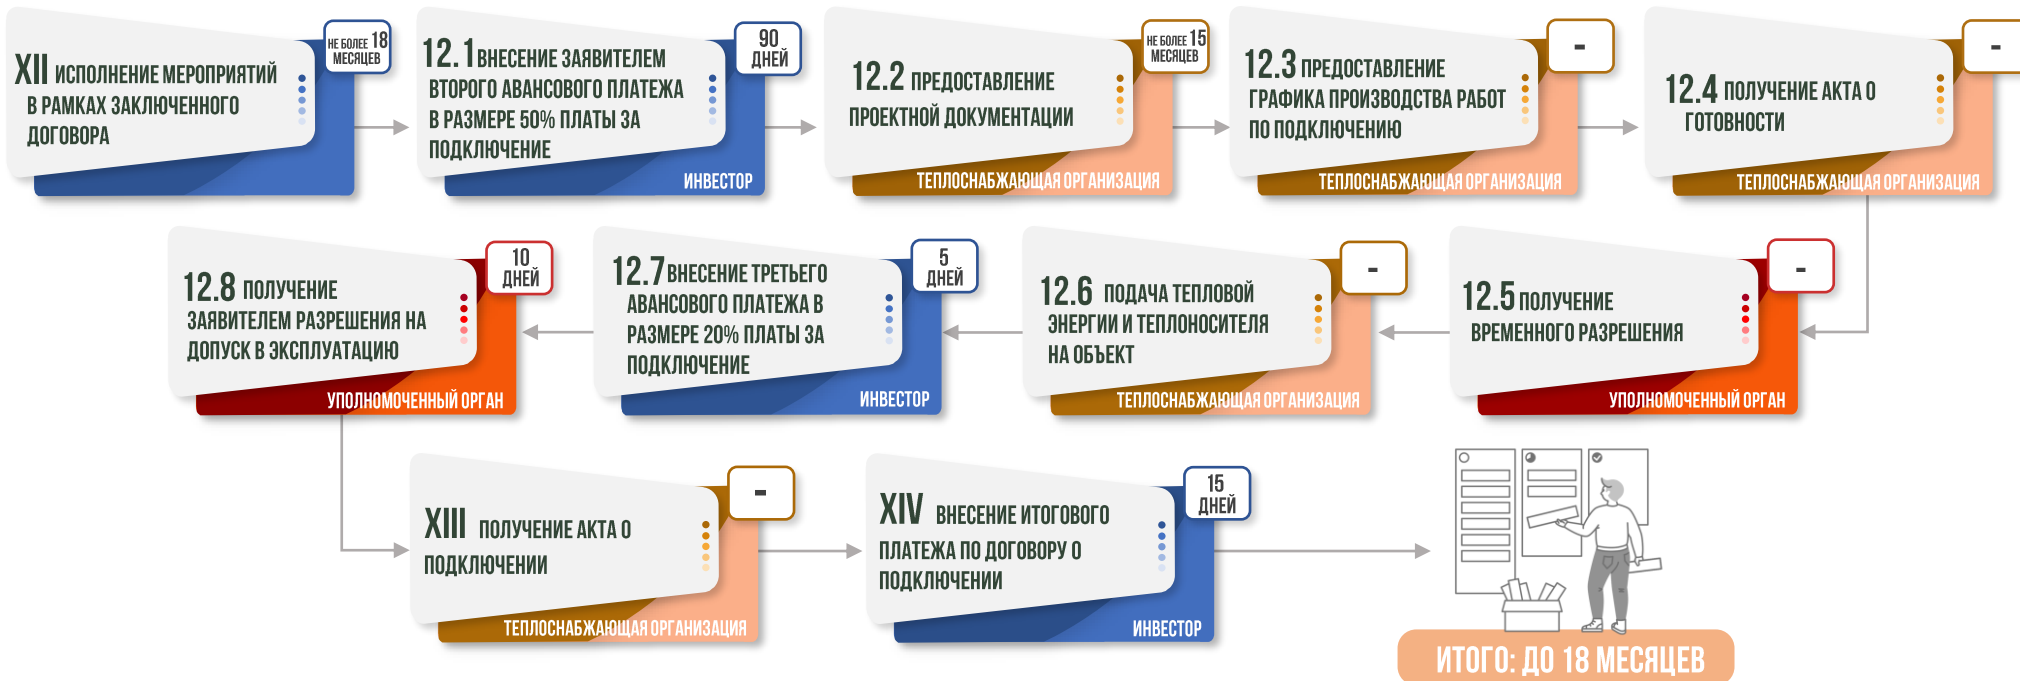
XII ИСПОЛНЕНИЕ МЕРОПРИЯТИЙ В РАМКАХ ЗАКЛЮЧЕННОГО ДОГОВОРА

НЕ БОЛЕЕ 18 МЕСЯЦЕВ

12.1 ВНЕСЕНИЕ ЗАЯВИТЕЛЕМ ВТОРОГО АВАНСОВОГО ПЛАТЕЖА В РАЗМЕРЕ 50% ПЛАТЫ ЗА ПОДКЛЮЧЕНИЕ

90 ДНЕЙ

ИНВЕСТОР

12.2 ПРЕДОСТАВЛЕНИЕ ПРОЕКТНОЙ ДОКУМЕНТАЦИИ

НЕ БОЛЕЕ 15 МЕСЯЦЕВ

ТЕПЛОСНАБЖАЮЩАЯ ОРГАНИЗАЦИЯ

12.3 ПРЕДОСТАВЛЕНИЕ ГРАФИКА ПРОИЗВОДСТВА РАБОТ ПО ПОДКЛЮЧЕНИЮ

-

ТЕПЛОСНАБЖАЮЩАЯ ОРГАНИЗАЦИЯ

12.4 ПОЛУЧЕНИЕ АКТА О ГОТОВНОСТИ

-

ТЕПЛОСНАБЖАЮЩАЯ ОРГАНИЗАЦИЯ

12.8 ПОЛУЧЕНИЕ ЗАЯВИТЕЛЕМ РАЗРЕШЕНИЯ НА ДОПУСК В ЭКСПЛУАТАЦИЮ

10 ДНЕЙ

УПОЛНОМОЧЕННЫЙ ОРГАН

12.7 ВНЕСЕНИЕ ТРЕТЬЕГО АВАНСОВОГО ПЛАТЕЖА В РАЗМЕРЕ 20% ПЛАТЫ ЗА ПОДКЛЮЧЕНИЕ

5 ДНЕЙ

ИНВЕСТОР

12.6 ПОДАЧА ТЕПЛОВОЙ ЭНЕРГИИ И ТЕПЛОНОСИТЕЛЯ НА ОБЪЕКТ

-

ТЕПЛОСНАБЖАЮЩАЯ ОРГАНИЗАЦИЯ

12.5 ПОЛУЧЕНИЕ ВРЕМЕННОГО РАЗРЕШЕНИЯ

-

УПОЛНОМОЧЕННЫЙ ОРГАН

XIII ПОЛУЧЕНИЕ АКТА О ПОДКЛЮЧЕНИИ

-

ТЕПЛОСНАБЖАЮЩАЯ ОРГАНИЗАЦИЯ

XIV ВНЕСЕНИЕ ИТОГОВОГО ПЛАТЕЖА ПО ДОГОВОРУ О ПОДКЛЮЧЕНИИ

15 ДНЕЙ

ИНВЕСТОР

ИТОГО: ДО 18 МЕСЯЦЕВ